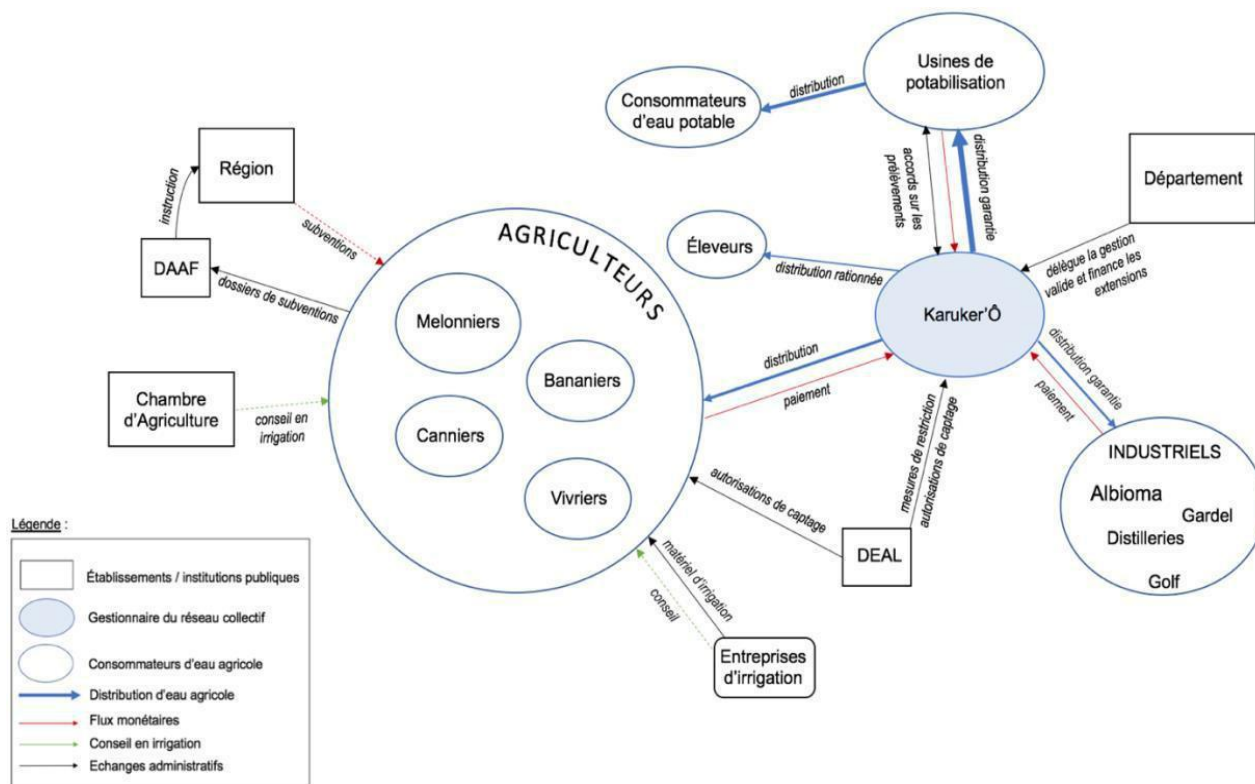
Usines de potabilisation

Consommateurs d'eau potable

distribution

accords sur les prélèvements

distribution garantie

Région

instruction

subventions

DAAF

dossiers de subventions

AGRICULTEURS

Melonniers

Bananiers

Canniers

Vivriers

Éleveurs

distribution rationnée

Département

délègue la gestion valide et finance les extensions

Karuker'Ô

distribution

paiement

distribution garantie

paiement

Chambre d'Agriculture

conseil en irrigation

mesures de restriction

autorisations de captage

autorisations de captage

INDUSTRIELS

Albioma

Gardel

Distilleries

Golf

DEAL

matériel d'irrigation

conseil

Entreprises d'irrigation

Légende :

Établissements / institutions publiques

Gestionnaire du réseau collectif

Consommateurs d'eau agricole

Distribution d'eau agricole

Flux monétaires

Conseil en irrigation

Echanges administratifs